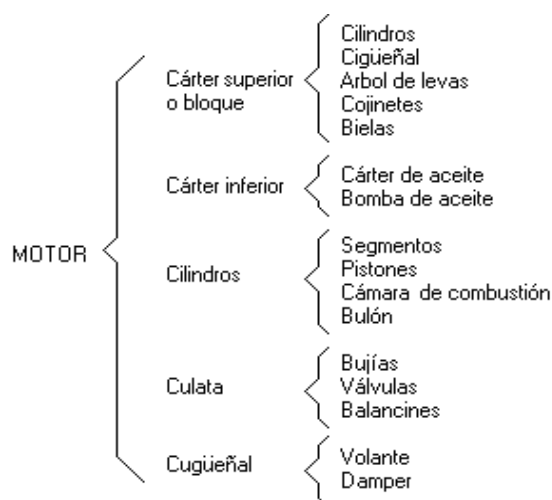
MOTOR

Cárter superior o bloque

Cilindros
Cigüeñal
Arbol de levas
Cojinetes
Bielas

Cárter inferior

Cárter de aceite
Bomba de aceite

Cilindros

Segmentos
Pistones
Cámara de combustión
Bulón

Culata

Bujías
Válvulas
Balancines

Cugüeñal

Volante
Damper